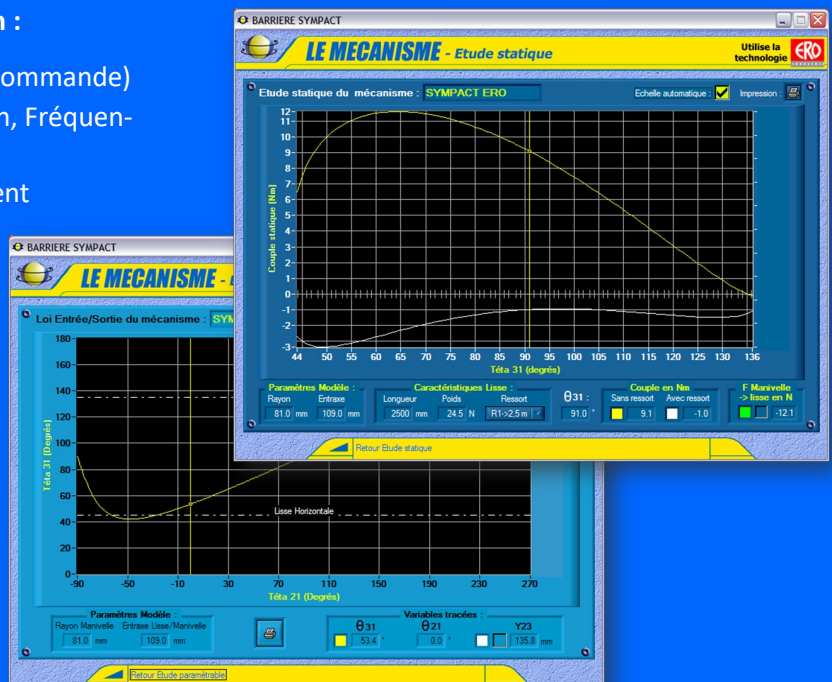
n :

ommande)
n, Fréquen-

ent

BARRIERE SYMPACT

LE MECANISME - Etude statique

Utilise la technologie ERO

Etude statique du mécanisme : SYMPACT ERO

Echelle automatique : Impression :

Couple statique [Nm]

12
11
10
9
8
7
6
5
4
3
2
1
0
-1
-2
-3

44 50 55 60 65 70 75 80 85 90 95 100 105 110 115 120 125 130 136

Téta 31 (degrés)

Paramètres Modèle :
Rayon 81.0 mm
Entraxe 109.0 mm

Caractéristiques Lisse :
Longueur 2500 mm
Poids 24.5 N
Ressort R1->2.5 m

$\theta$31 : 91.0 °

Couple en Nm
Sans ressort 9.1
Avec ressort -1.0

F Manivelle -> lisse en N
-12.1

Retour Etude statique

BARRIERE SYMPACT

LE MECANISME - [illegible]

Loi Entrée/Sortie du mécanisme : SYM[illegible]

Téta 31 [Degrés]

180
160
140
120
100
80
60
40
20
0

Lisse Horizontale

-90 -50 -10 30 70 110 150 190 230 270

Téta 21 (Degrés)

Paramètres Modèle :
Rayon Manivelle 81.0 mm
Entraxe Lisse/Manivelle 109.0 mm

Variables tracées :
$\theta$31 53.4 °
$\theta$21 0.0 °
Y23 135.8 mm

Retour Etude paramétrable